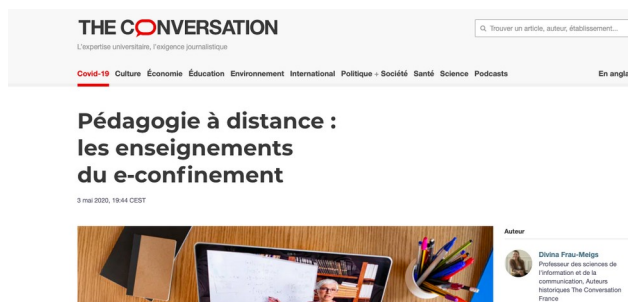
THE CONVERSATION
L'expertise universitaire, l'exigence journalistique

Trouver un article, auteur, établissement...

Covid-19 Culture Économie Éducation Environnement International Politique + Société Santé Science Podcasts En angla

Pédagogie à distance : les enseignements du e-confinement

3 mai 2020, 19:44 CEST

Auteur

Divina Frau-Meigs
Professeur des sciences de l'information et de la communication, Auteurs historiques The Conversation France